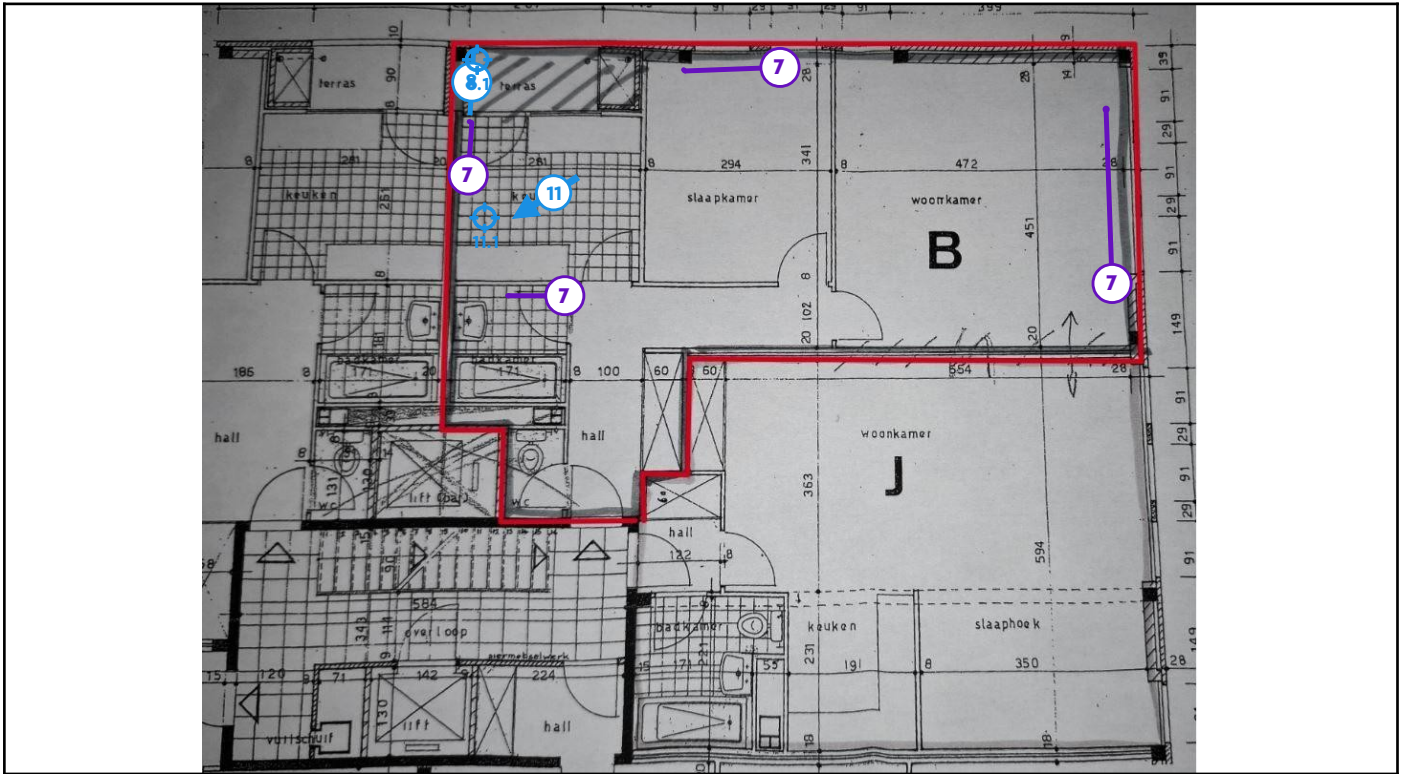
399
terras
90
10
terras
8.1
7
28
7
39
91
29
8
281
7
281
11
8
294
341
8
472
28
451
91
29
keuken
251
keu
slaapkamer
woonkamer
B
91
11.1
7
8
8
102
20
7
149
181
8
20
186
8
badkamer
171
20
badkamer
171
8
100
60
60
554
28
hall
hall
woonkamer
91
29
131
120
lift (bar)
wc
wc
363
J
91
29
hall
122
8
594
91
58
585
343
114
overloop
badkamer
keuken
slaaphoek
149
9
231
8
120
71
142
224
15
171
55
231
191
8
350
28
130
vuilschuif
lift
hall
18
18